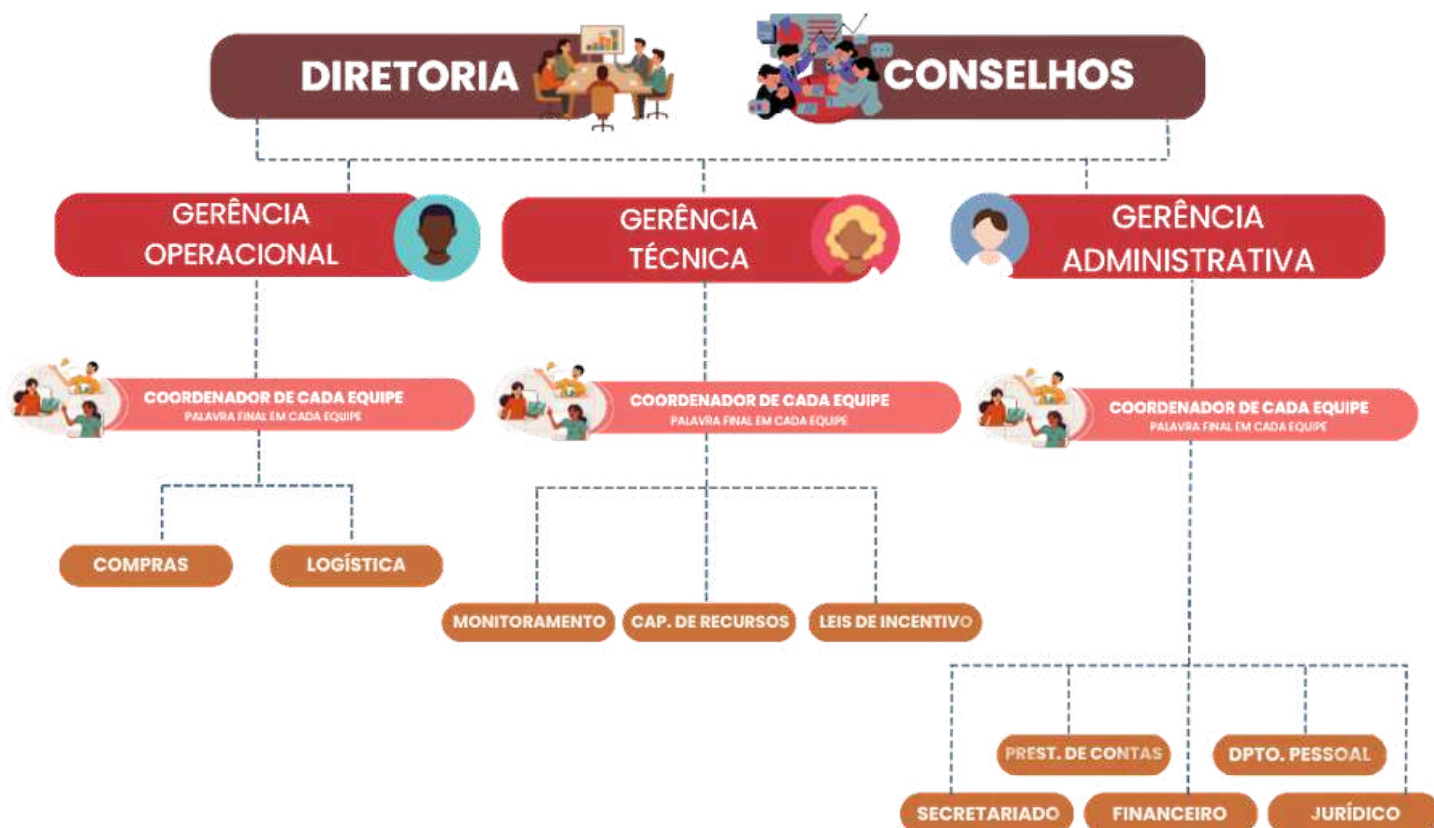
DIRETORIA

CONSELHOS

GERÊNCIA OPERACIONAL

GERÊNCIA TÉCNICA

GERÊNCIA ADMINISTRATIVA

COORDENADOR DE CADA EQUIPE
PALAVRA FINAL EM CADA EQUIPE

COORDENADOR DE CADA EQUIPE
PALAVRA FINAL EM CADA EQUIPE

COORDENADOR DE CADA EQUIPE
PALAVRA FINAL EM CADA EQUIPE

COMPRAS

LOGÍSTICA

MONITORAMENTO

CAP. DE RECURSOS

LEIS DE INCENTIVO

PREST. DE CONTAS

DPTO. PESSOAL

SECRETARIADO

FINANCEIRO

JURÍDICO